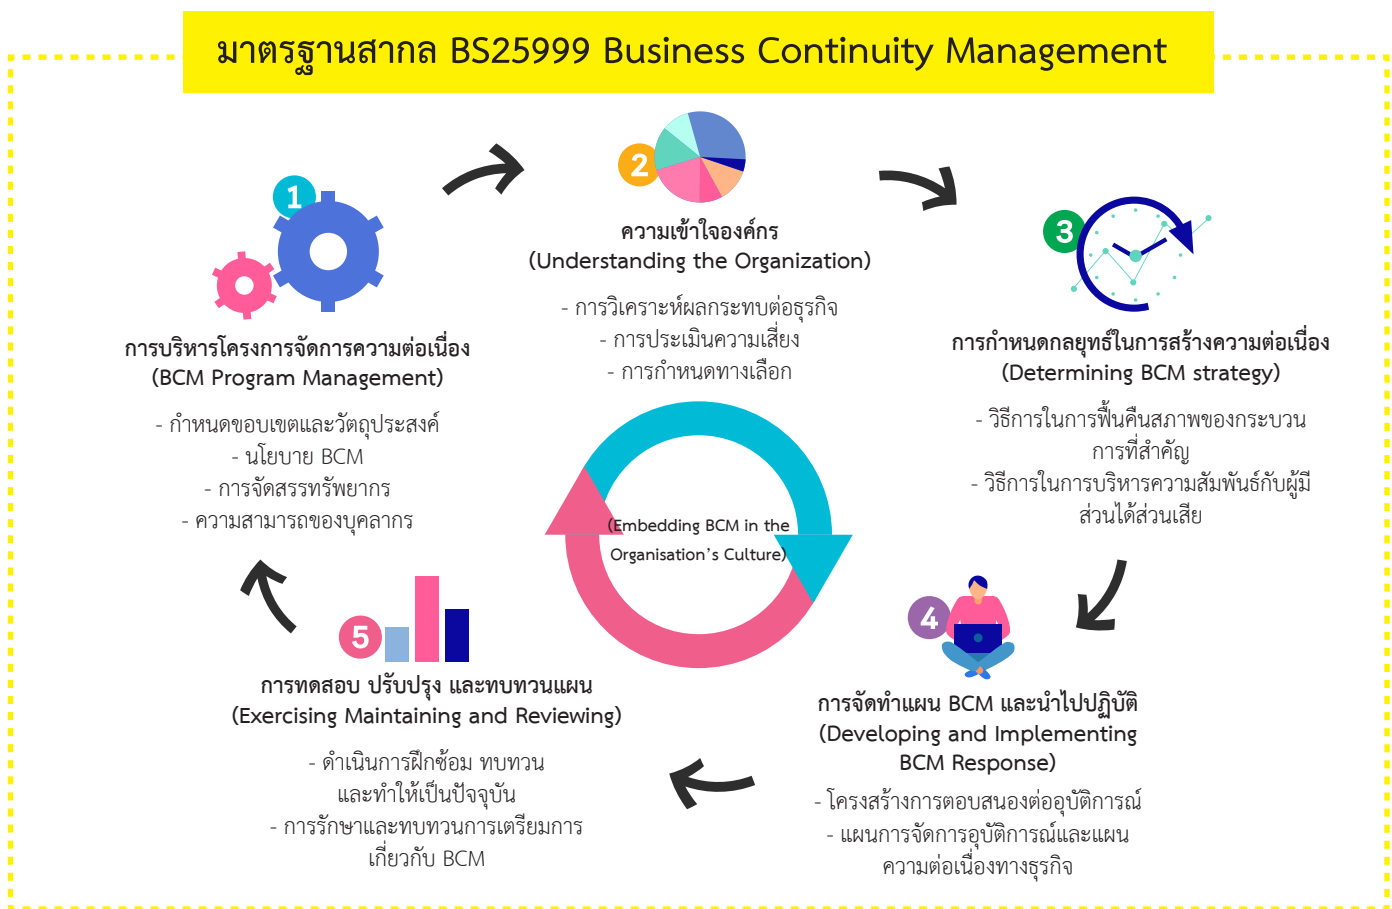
มาตรฐานสากล BS25999 Business Continuity Management

1

การบริหารโครงการจัดการความต่อเนื่อง
(BCM Program Management)

- กำหนดขอบเขตและวัตถุประสงค์
- นโยบาย BCM
- การจัดสรรทรัพยากร
- ความสามารถของบุคลากร

2

ความเข้าใจองค์กร
(Understanding the Organization)

- การวิเคราะห์ผลกระทบต่อธุรกิจ
- การประเมินความเสี่ยง
- การกำหนดทางเลือก

3

การกำหนดกลยุทธ์ในการสร้างความต่อเนื่อง
(Determining BCM strategy)

- วิธีการในการฟื้นคืนสภาพของกระบวนการที่สำคัญ
- วิธีการในการบริหารความสัมพันธ์กับผู้มีส่วนได้ส่วนเสีย

(Embedding BCM in the Organisation's Culture)

4

การจัดทำแผน BCM และนำไปปฏิบัติ
(Developing and Implementing BCM Response)

- โครงสร้างการตอบสนองต่ออุบัติการณ์
- แผนการจัดการอุบัติการณ์และแผนความต่อเนื่องทางธุรกิจ

5

การทดสอบ ปรับปรุง และทบทวนแผน
(Exercising Maintaining and Reviewing)

- ดำเนินการฝึกซ้อม ทบทวนและทำให้เป็นปัจจุบัน
- การรักษาและทบทวนการเตรียมการเกี่ยวกับ BCM